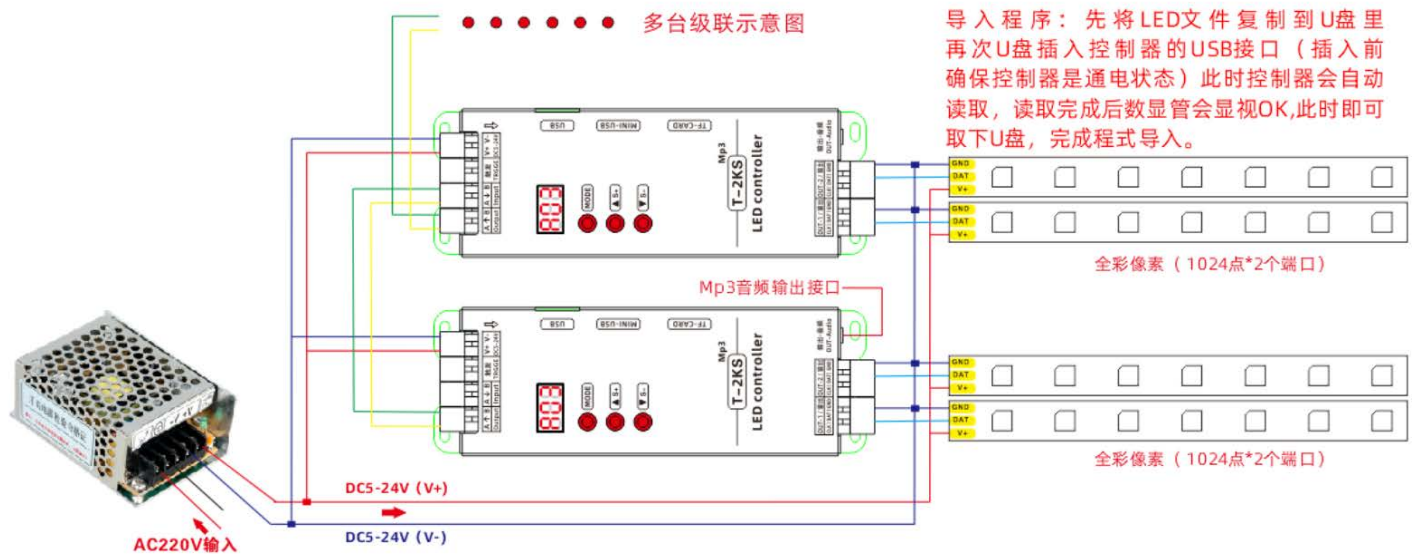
多台级联示意图

导入程序：先将LED文件复制到U盘里再次U盘插入控制器的USB接口（插入前确保控制器是通电状态）此时控制器会自动读取，读取完成后数显管会显视OK,此时即可取下U盘，完成程式导入。

USB MINI-USB TF-CARD

Mp3
T-2KS
LED controller

MODE

GND
DAT
V+

GND
DAT
V+

全彩像素（1024点*2个端口）

Mp3音频输出接口

USB MINI-USB TF-CARD

Mp3
T-2KS
LED controller

MODE

GND
DAT
V+

GND
DAT
V+

全彩像素（1024点*2个端口）

DC5-24V（V+）

DC5-24V（V-）

AC220V输入